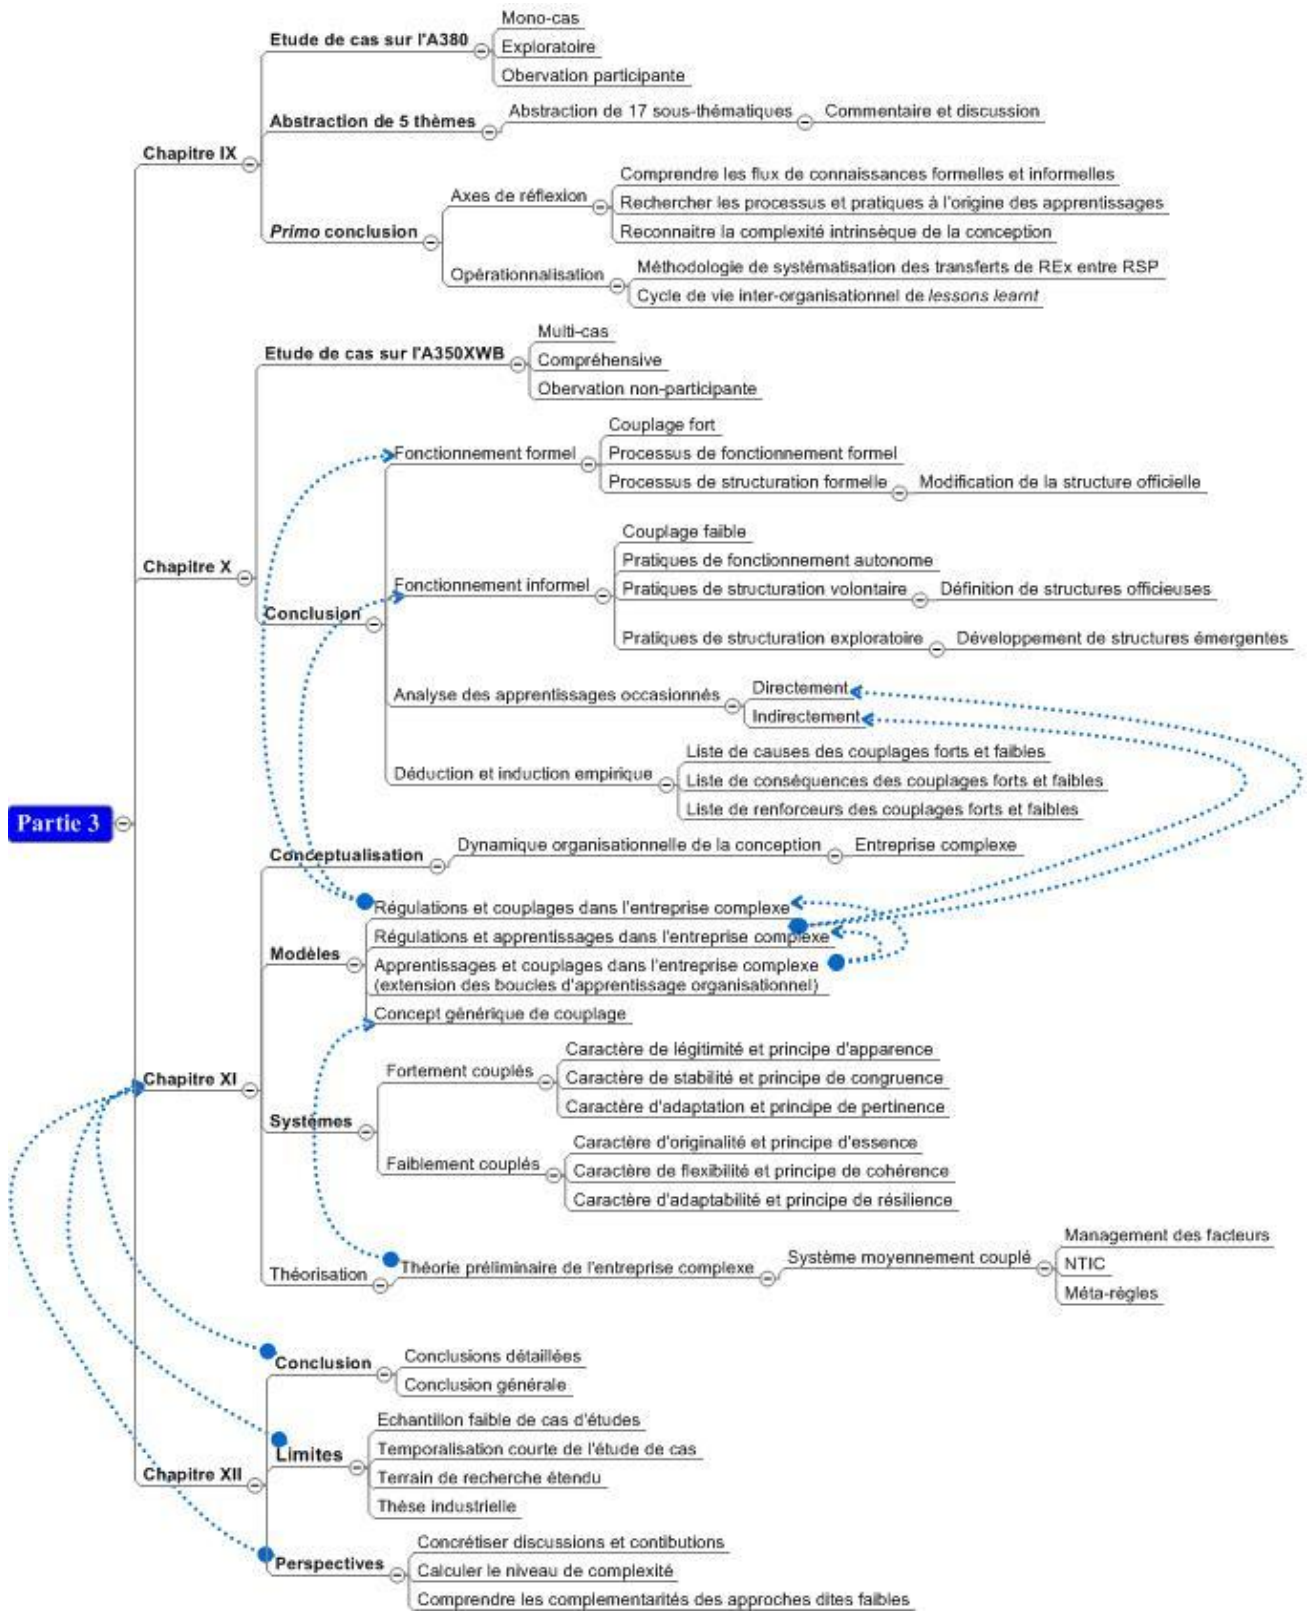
Partie 3

Chapitre IX
Etude de cas sur l'A380
Mono-cas
Exploratoire
Obervation participante
Abstraction de 5 thèmes
Abstraction de 17 sous-thématiques
Commentaire et discussion
*Primo* conclusion
Axes de réflexion
Comprendre les flux de connaissances formelles et informelles
Rechercher les processus et pratiques à l'origine des apprentissages
Reconnaitre la complexité intrinsèque de la conception
Opérationnalisation
Méthodologie de systématisation des transferts de REx entre RSP
Cycle de vie inter-organisationnel de *lessons learnt*

Chapitre X
Etude de cas sur l'A350XWB
Multi-cas
Compréhensive
Observation non-participante
Conclusion
Fonctionnement formel
Couplage fort
Processus de fonctionnement formel
Processus de structuration formelle
Modification de la structure officielle
Fonctionnement informel
Couplage faible
Pratiques de fonctionnement autonome
Pratiques de structuration volontaire
Définition de structures officieuses
Pratiques de structuration exploratoire
Développement de structures émergentes
Analyse des apprentissages occasionnés
Directement
Indirectement
Déduction et induction empirique
Liste de causes des couplages forts et faibles
Liste de conséquences des couplages forts et faibles
Liste de renforceurs des couplages forts et faibles

Chapitre XI
Conceptualisation
Dynamique organisationnelle de la conception
Entreprise complexe
Modèles
Régulations et couplages dans l'entreprise complexe
Régulations et apprentissages dans l'entreprise complexe
Apprentissages et couplages dans l'entreprise complexe (extension des boucles d'apprentissage organisationnel)
Concept générique de couplage
Systèmes
Fortement couplés
Caractère de légitimité et principe d'apparence
Caractère de stabilité et principe de congruence
Caractère d'adaptation et principe de pertinence
Faiblement couplés
Caractère d'originalité et principe d'essence
Caractère de flexibilité et principe de cohérence
Caractère d'adaptabilité et principe de résilience
Théorisation
Théorie préliminaire de l'entreprise complexe
Système moyennement couplé
Management des facteurs
NTIC
Méta-règles

Chapitre XII
Conclusion
Conclusions détaillées
Conclusion générale
Limites
Echantillon faible de cas d'études
Temporalisation courte de l'étude de cas
Terrain de recherche étendu
Thèse industrielle
Perspectives
Concrétiser discussions et contibutions
Calculer le niveau de complexité
Comprendre les complementarités des approches dites faibles